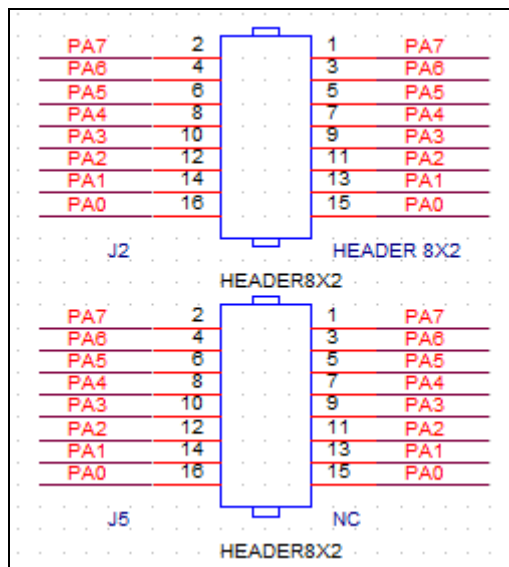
PA7 2 1 PA7
PA6 4 3 PA6
PA5 6 5 PA5
PA4 8 7 PA4
PA3 10 9 PA3
PA2 12 11 PA2
PA1 14 13 PA1
PA0 16 15 PA0

J2

HEADER 8X2

HEADER8X2

PA7 2 1 PA7
PA6 4 3 PA6
PA5 6 5 PA5
PA4 8 7 PA4
PA3 10 9 PA3
PA2 12 11 PA2
PA1 14 13 PA1
PA0 16 15 PA0

J5

NC

HEADER8X2